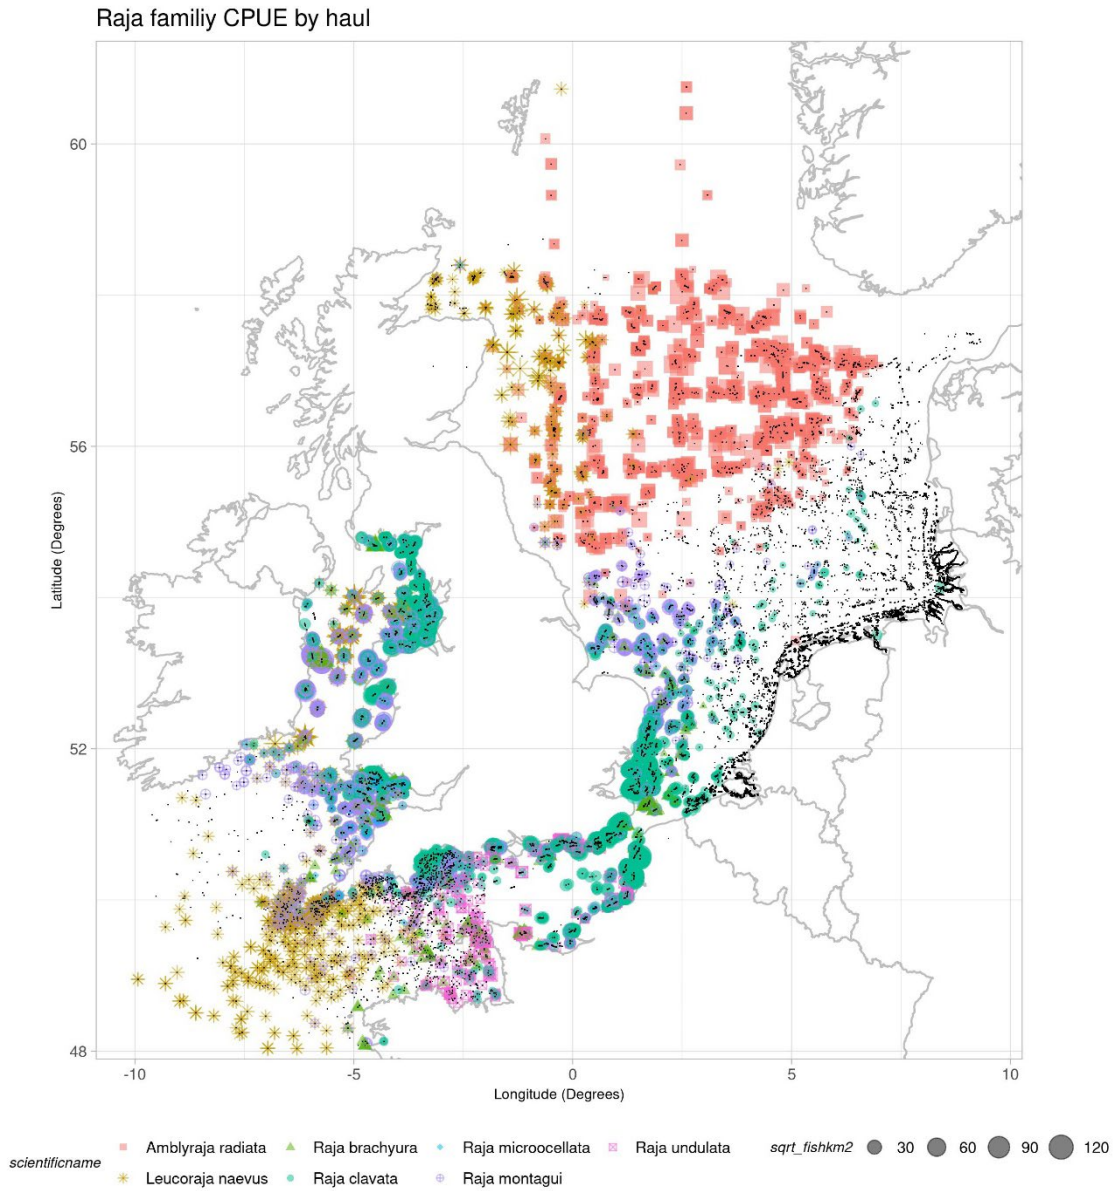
Raja familiy CPUE by haul

60

56

52

48

Latitude (Degrees)

-10 -5 0 5 10

Longitude (Degrees)

scientificname

Amblyraja radiata
Leucoraja naevus
Raja brachyura
Raja clavata
Raja microocellata
Raja montagui
Raja undulata

sqrt_fishkm2

30
60
90
120